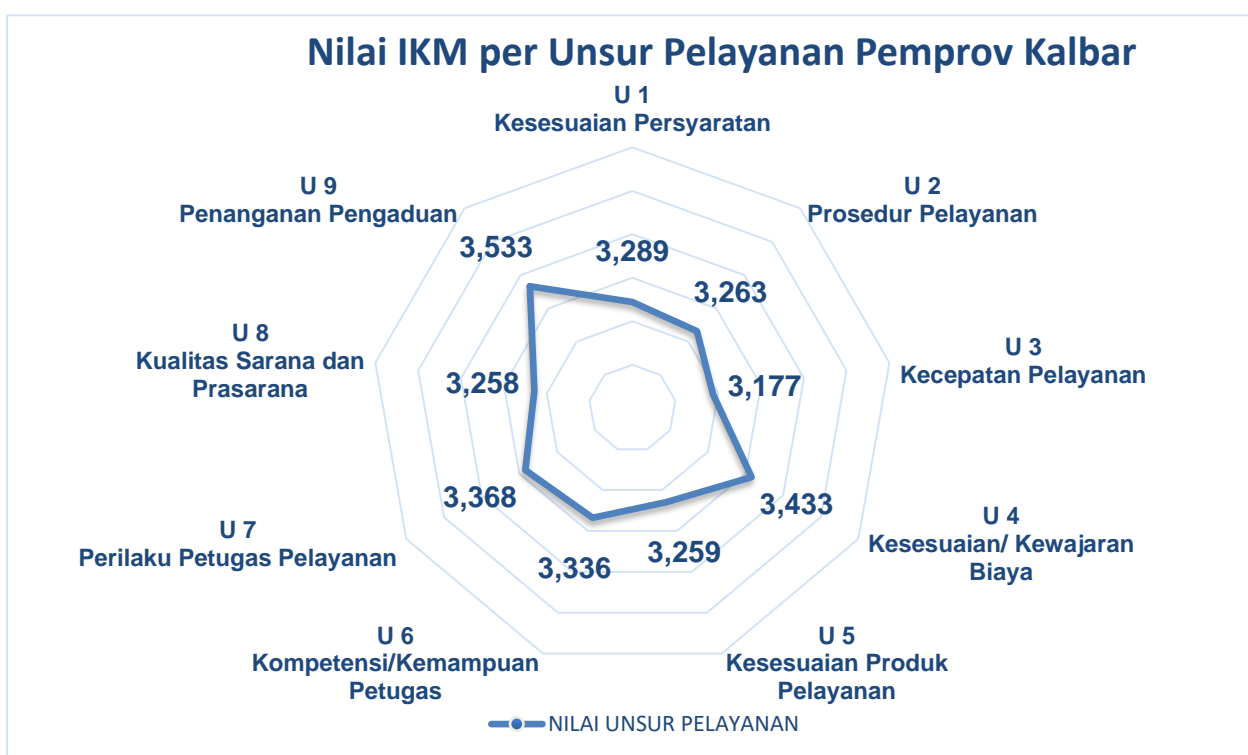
Nilai IKM per Unsur Pelayanan Pemprov Kalbar

U 1
Kesesuaian Persyaratan

U 2
Prosedur Pelayanan

U 3
Kecepatan Pelayanan

U 4
Kesesuaian/ Kewajaran Biaya

U 5
Kesesuaian Produk Pelayanan

U 6
Kompetensi/Kemampuan Petugas

U 7
Perilaku Petugas Pelayanan

U 8
Kualitas Sarana dan Prasarana

U 9
Penanganan Pengaduan

3,289
3,263
3,177
3,433
3,259
3,336
3,368
3,258
3,533

NILAI UNSUR PELAYANAN